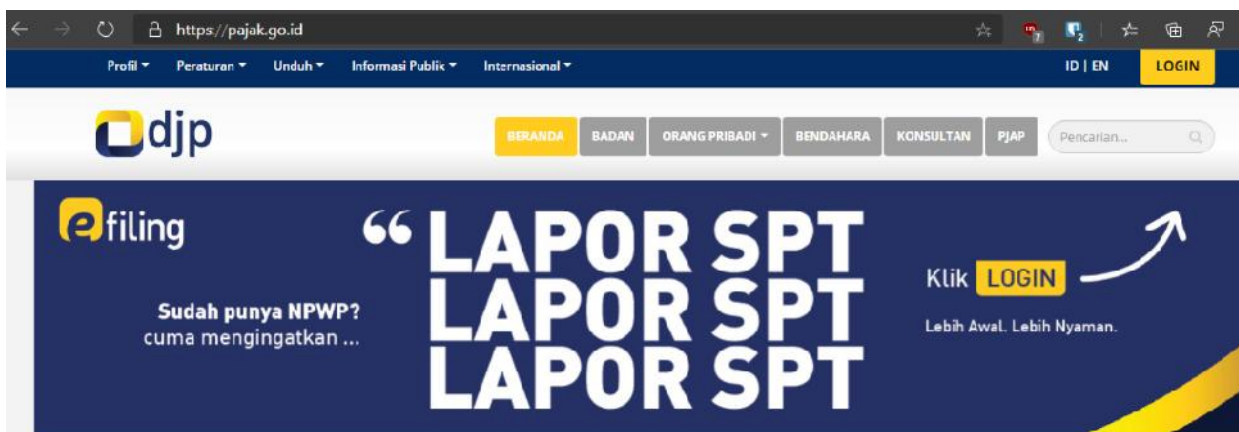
https://pajak.go.id

Profil ▾ Peraturan ▾ Unduh ▾ Informasi Publik ▾ Internasional ▾ ID | EN LOGIN

djp

BERANDA BADAN ORANG PRIBADI ▾ BENDAHARA KONSULTAN PJAP Pencarian...

efiling

Sudah punya NPWP?
cuma mengingatkan ...

“ LAPOR SPT
LAPOR SPT
LAPOR SPT

Klik LOGIN

Lebih Awal. Lebih Nyaman.